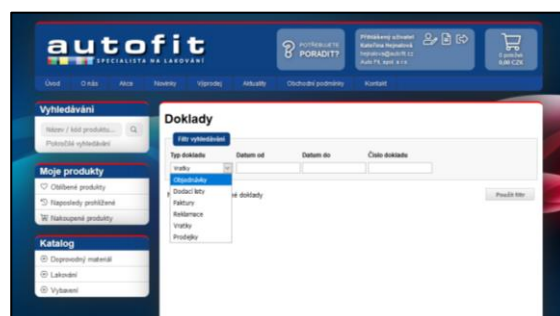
autofit
SPECIALISTA NA LAKOVÁNÍ

POTŘEBUJETE PORADIT?

Přihlášený uživatel
Kateřina Hojná
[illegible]
Auto FIT, spol. s r.o.

0 položek
0,00 CZK

Úvod  O nás  Akce  Novinky  Výprodej  Aktuality  Obchodní podmínky  Kontakt

Vyhledávání
Název / kód produktu...
Pokročilé vyhledávání

Moje produkty
Oblíbené produkty
Naposledy prohlížené
Nakoupené produkty

Katalog
Doprovodný materiál
Lakování
Vybavení

Doklady

Filtr vyhledávání
Typ dokladu
Vratky
Objednávky
Dodací listy
Faktury
Reklamace
Vratky
Prodejky
Datum od
Datum do
Číslo dokladu
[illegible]né doklady
Použít filtr